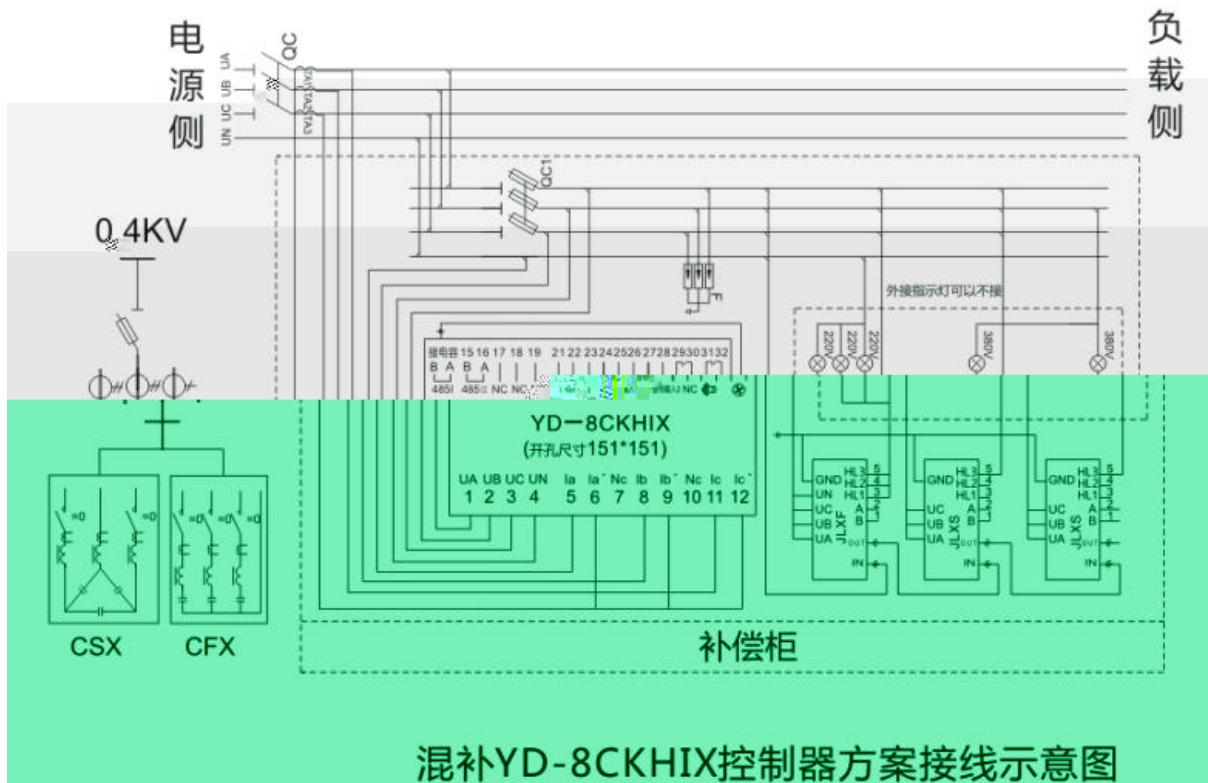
电源侧

负载侧

UA UB UC UN

QC

TA1 TA2 TA3

QC1

0.4KV

F

外接指示灯可以不接

220V 220V 220V 380V 380V

接电容 15 16 17 18 19 21 22 23 24 25 26 27 28 29 30 31 32

B A B A

485I 485II NC NC

YD一8CKHIX

(开孔尺寸151*151)

UA UB UC UN Ia Ia* Nc Ib Ib* Nc Ic Ic*

1 2 3 4 5 6 7 8 9 10 11 12

GND HL3 HL2 HL1 UN UC UB UA A B JLXF OUT IN 5 4 3 2 1

GND HL3 HL2 HL1 UC UB UA A B JLXS OUT IN 5 4 3 2 1

GND HL3 HL2 HL1 UC UB UA A B JLXS OUT IN 5 4 3 2 1

CSX CFX

补偿柜

混补YD-8CKHIX控制器方案接线示意图